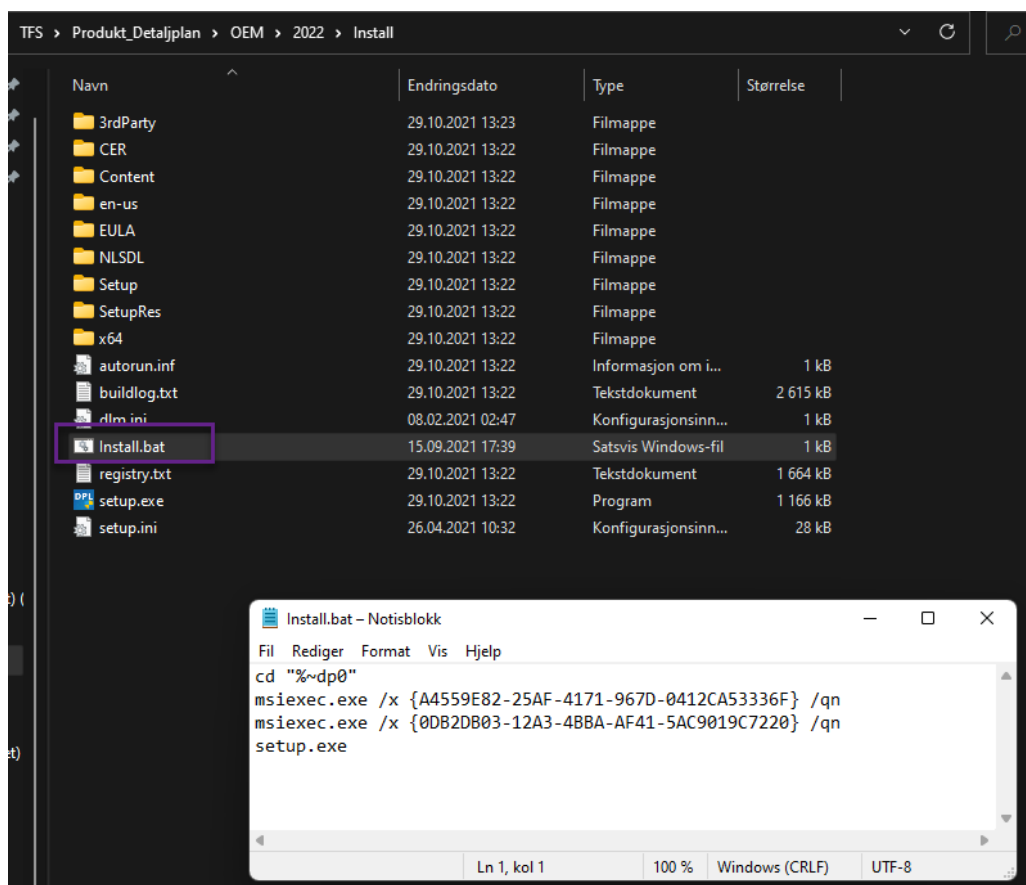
TFS > Produkt_Detaljplan > OEM > 2022 > Install

| Navn | Endringsdato | Type | Størrelse |
|---|---|---|---|
| 3rdParty | 29.10.2021 13:23 | Filmappe | |
| CER | 29.10.2021 13:22 | Filmappe | |
| Content | 29.10.2021 13:22 | Filmappe | |
| en-us | 29.10.2021 13:22 | Filmappe | |
| EULA | 29.10.2021 13:22 | Filmappe | |
| NLSDL | 29.10.2021 13:22 | Filmappe | |
| Setup | 29.10.2021 13:22 | Filmappe | |
| SetupRes | 29.10.2021 13:22 | Filmappe | |
| x64 | 29.10.2021 13:22 | Filmappe | |
| autorun.inf | 29.10.2021 13:22 | Informasjon om i... | 1 kB |
| buildlog.txt | 29.10.2021 13:22 | Tekstdokument | 2 615 kB |
| dlm.ini | 08.02.2021 02:47 | Konfigurasjonsinn... | 1 kB |
| Install.bat | 15.09.2021 17:39 | Satsvis Windows-fil | 1 kB |
| registry.txt | 29.10.2021 13:22 | Tekstdokument | 1 664 kB |
| setup.exe | 29.10.2021 13:22 | Program | 1 166 kB |
| setup.ini | 26.04.2021 10:32 | Konfigurasjonsinn... | 28 kB |

Install.bat – Notisblokk

Fil Rediger Format Vis Hjelp

cd "%~dp0"
msiexec.exe /x {A4559E82-25AF-4171-967D-0412CA53336F} /qn
msiexec.exe /x {0DB2DB03-12A3-4BBA-AF41-5AC9019C7220} /qn
setup.exe

Ln 1, kol 1 100 % Windows (CRLF) UTF-8